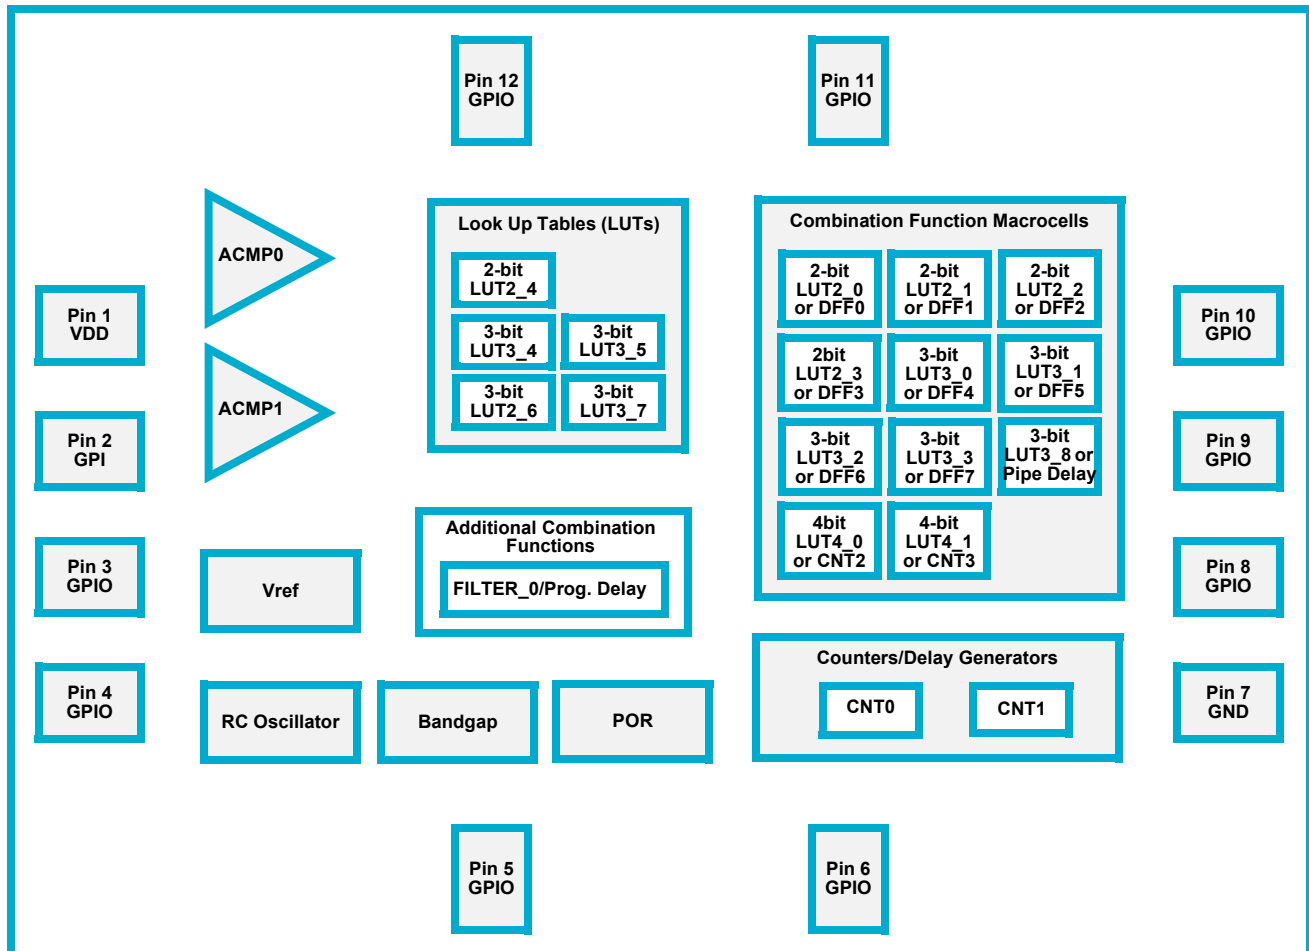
Pin 12
GPIO

Pin 11
GPIO

ACMP0

ACMP1

Look Up Tables (LUTs)

2-bit
LUT2_4

3-bit
LUT3_4

3-bit
LUT3_5

3-bit
LUT2_6

3-bit
LUT3_7

Combination Function Macrocells

2-bit
LUT2_0
or DFF0

2-bit
LUT2_1
or DFF1

2-bit
LUT2_2
or DFF2

2bit
LUT2_3
or DFF3

3-bit
LUT3_0
or DFF4

3-bit
LUT3_1
or DFF5

3-bit
LUT3_2
or DFF6

3-bit
LUT3_3
or DFF7

3-bit
LUT3_8 or
Pipe Delay

4bit
LUT4_0
or CNT2

4-bit
LUT4_1
or CNT3

Pin 1
VDD

Pin 2
GPI

Pin 3
GPIO

Pin 4
GPIO

Pin 10
GPIO

Pin 9
GPIO

Pin 8
GPIO

Pin 7
GND

Vref

Additional Combination
Functions

FILTER_0/Prog. Delay

Counters/Delay Generators

CNT0

CNT1

RC Oscillator

Bandgap

POR

Pin 5
GPIO

Pin 6
GPIO